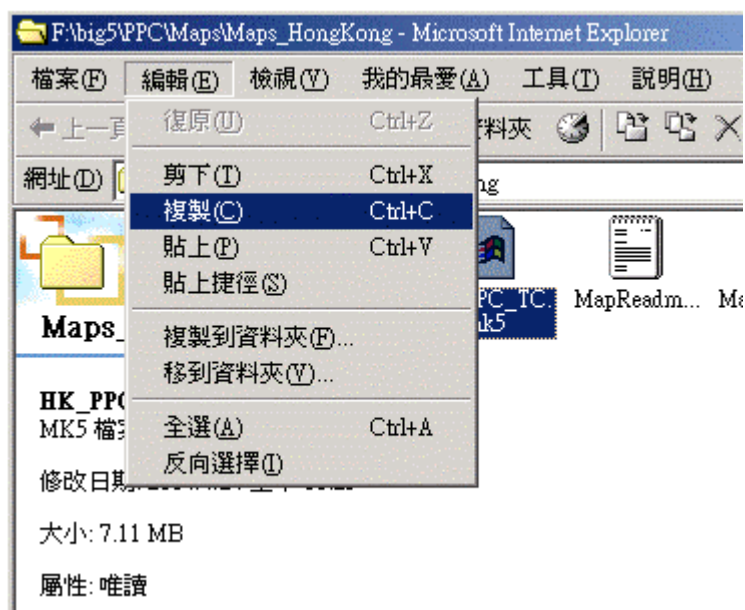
F:\big5\PPC\Maps\Maps_HongKong - Microsoft Internet Explorer

檔案(F) 編輯(E) 檢視(V) 我的最愛(A) 工具(T) 說明(H)

上一頁 資料夾

網址(D) ng

復原(U) Ctrl+Z

剪下(T) Ctrl+X

複製(C) Ctrl+C

貼上(P) Ctrl+V

貼上捷徑(S)

複製到資料夾(F)...

移到資料夾(V)...

全選(A) Ctrl+A

反向選擇(I)

Maps_

PC_TC. k5

MapReadm... Ma

HK_PPC

MK5 檔

修改日期

大小: 7.11 MB

屬性: 唯讀